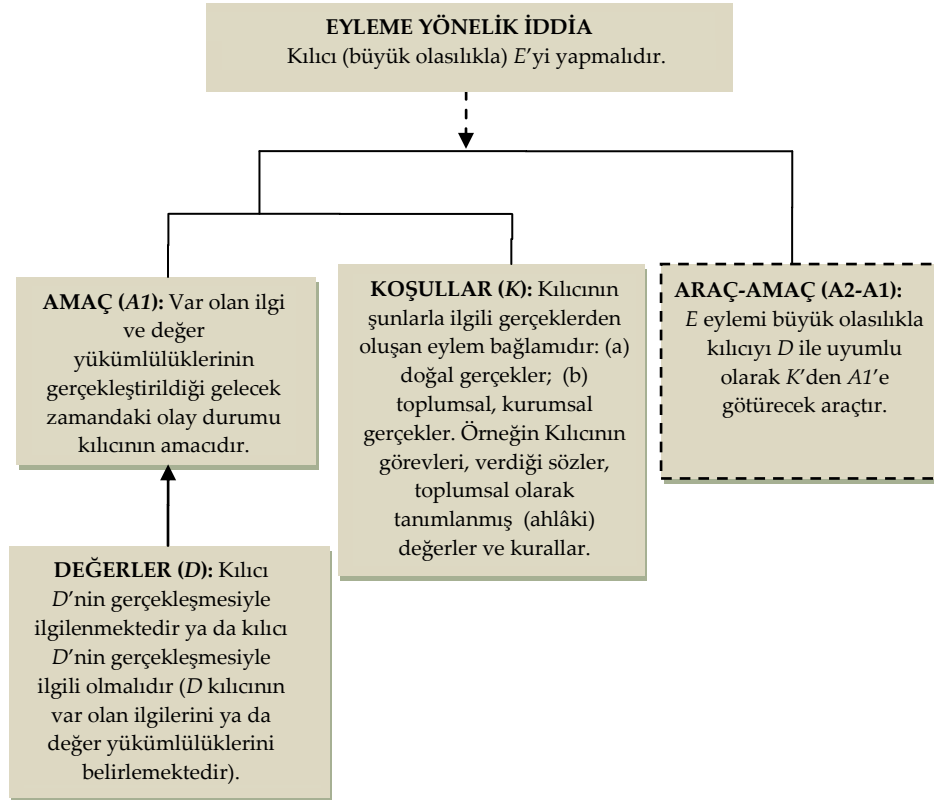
**EYLEME YÖNELİK İDDİA**
Kılıcı (büyük olasılıkla) *E*'yi yapmalıdır.

**AMAÇ (*A1*):** Var olan ilgi ve değer yükümlülüklerinin gerçekleştirildiği gelecek zamandaki olay durumu kılıcının amacıdır.

**KOŞULLAR (*K*):** Kılıcının şunlarla ilgili gerçeklerden oluşan eylem bağlamıdır: (a) doğal gerçekler; (b) toplumsal, kurumsal gerçekler. Örneğin Kılıcının görevleri, verdiği sözler, toplumsal olarak tanımlanmış (ahlâki) değerler ve kurallar.

**ARAÇ-AMAÇ (A2-A1):** *E* eylemi büyük olasılıkla kılıcıyı *D* ile uyumlu olarak *K*'den *A1*'e götürecek araçtır.

**DEĞERLER (*D*):** Kılıcı *D*'nin gerçekleşmesiyle ilgilenmektedir ya da kılıcı *D*'nin gerçekleşmesiyle ilgili olmalıdır (*D* kılıcının var olan ilgilerini ya da değer yükümlülüklerini belirlemektedir).